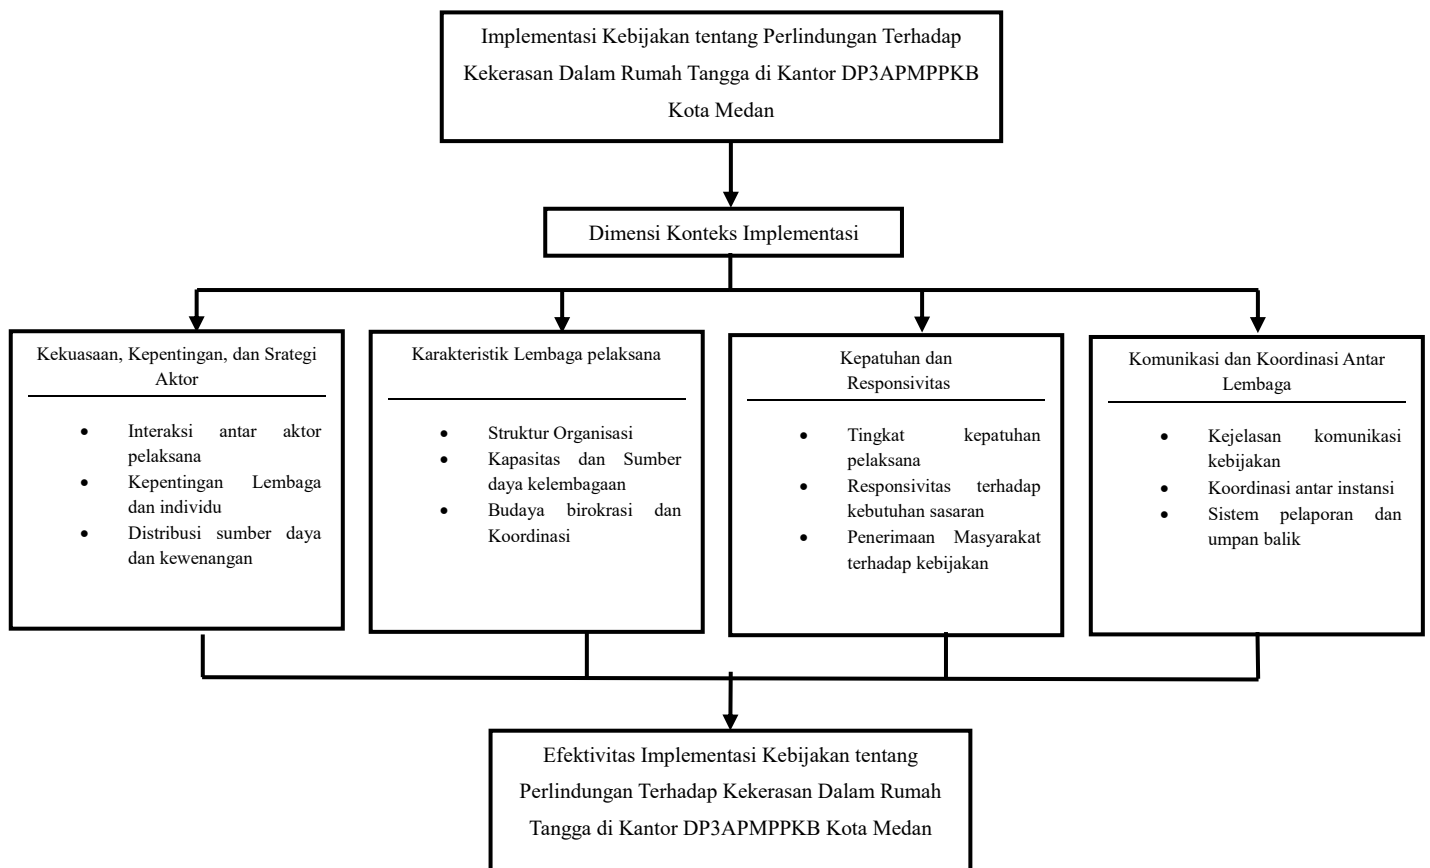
Implementasi Kebijakan tentang Perlindungan Terhadap Kekerasan Dalam Rumah Tangga di Kantor DP3APMPPKB Kota Medan

Dimensi Konteks Implementasi

Kekuasaan, Kepentingan, dan Srategi Aktor

- Interaksi antar aktor pelaksana
- Kepentingan Lembaga dan individu
- Distribusi sumber daya dan kewenangan

Karakteristik Lembaga pelaksana

- Struktur Organisasi
- Kapasitas dan Sumber daya kelembagaan
- Budaya birokrasi dan Koordinasi

Kepatuhan dan Responsivitas

- Tingkat kepatuhan pelaksana
- Responsivitas terhadap kebutuhan sasaran
- Penerimaan Masyarakat terhadap kebijakan

Komunikasi dan Koordinasi Antar Lembaga

- Kejelasan komunikasi kebijakan
- Koordinasi antar instansi
- Sistem pelaporan dan umpan balik

Efektivitas Implementasi Kebijakan tentang Perlindungan Terhadap Kekerasan Dalam Rumah Tangga di Kantor DP3APMPPKB Kota Medan